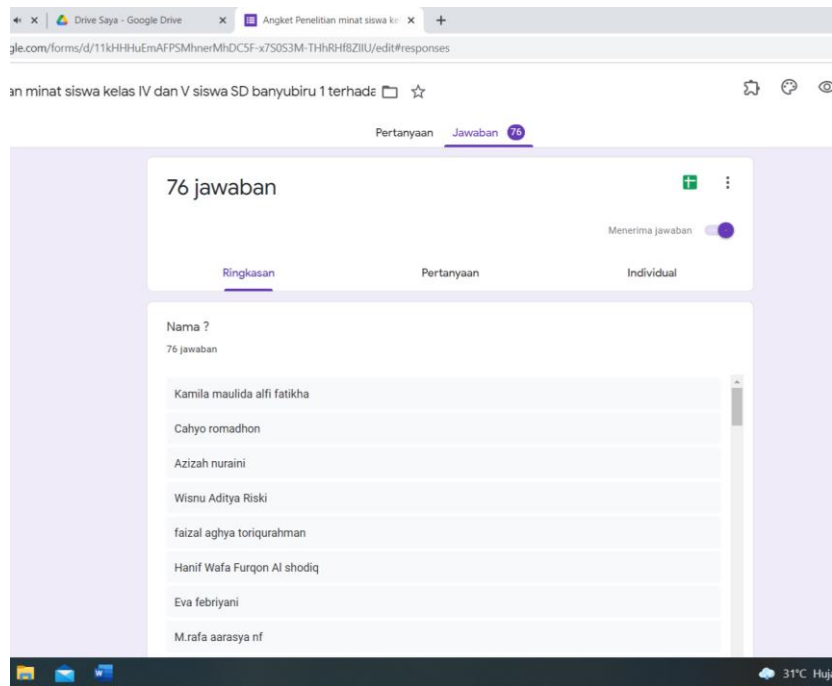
Drive Saya - Google Drive
Angket Penelitian minat siswa ke

gle.com/forms/d/11kHHHuEmAFPSMhnerMhDC5F-x7S0S3M-THhRHf8ZIIU/edit#responses

an minat siswa kelas IV dan V siswa SD banyubiru 1 terhada

Pertanyaan Jawaban 76

76 jawaban

Menerima jawaban

Ringkasan Pertanyaan Individual

Nama ?
76 jawaban

Kamila maulida alfi fatikha
Cahyo romadhon
Azizah nuraini
Wisnu Aditya Riski
faizal aghya toriqurahman
Hanif Wafa Furqon Al shodiq
Eva febriyani
M.rafa aarasya nf

31°C Huj